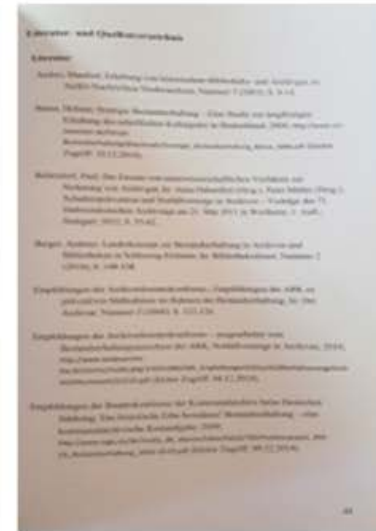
Literatur- und Quellenverzeichnis

Literatur

Anders, Manfred: Erhaltung von historischen Bibliotheks- und Archivgut, in: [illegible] Nachrichten Niedersachsen, Nummer 7 (2003), S. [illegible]

Bauer, Helmut: Strategie Bestandserhaltung – Eine Studie zur langfristigen Erhaltung des schriftlichen Kulturguts in Deutschland, 2008, http://www.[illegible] (Zugriff: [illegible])

Bettermann, Paul: Das Konzept von naturwissenschaftlichen Verfahren zur Sicherung von Archivgut, in: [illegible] (Hrsg.): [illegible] – Vorträge des 75. Südwestdeutschen Archivtags am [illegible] in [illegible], Stuttgart 2015, S. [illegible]

Berger, Andreas: Landesbestände zur Bestandserhaltung in Archiven und Bibliotheken in Schleswig-Holstein, in: Bibliotheksdienst, Nummer 2 (2014), S. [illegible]

Empfehlungen der Archivreferentenkonferenz – Empfehlungen des ARK zu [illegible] von Maßnahmen im Rahmen der Bestandserhaltung, in: Der Archivar, Nummer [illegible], S. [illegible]

Empfehlungen der Archivreferentenkonferenz – ausgearbeitet vom Bestandserhaltungsausschuss der ARK, Notfallvorsorge in Archiven, 2010, http://www.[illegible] (Zugriff: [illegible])

Empfehlungen der Bundeskonferenz der Kommunalarchive beim Deutschen Städtetag: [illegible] Bestandserhaltung – eine kommunalarchivische Kernaufgabe, 2009, http://www.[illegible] (Zugriff: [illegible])

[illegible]